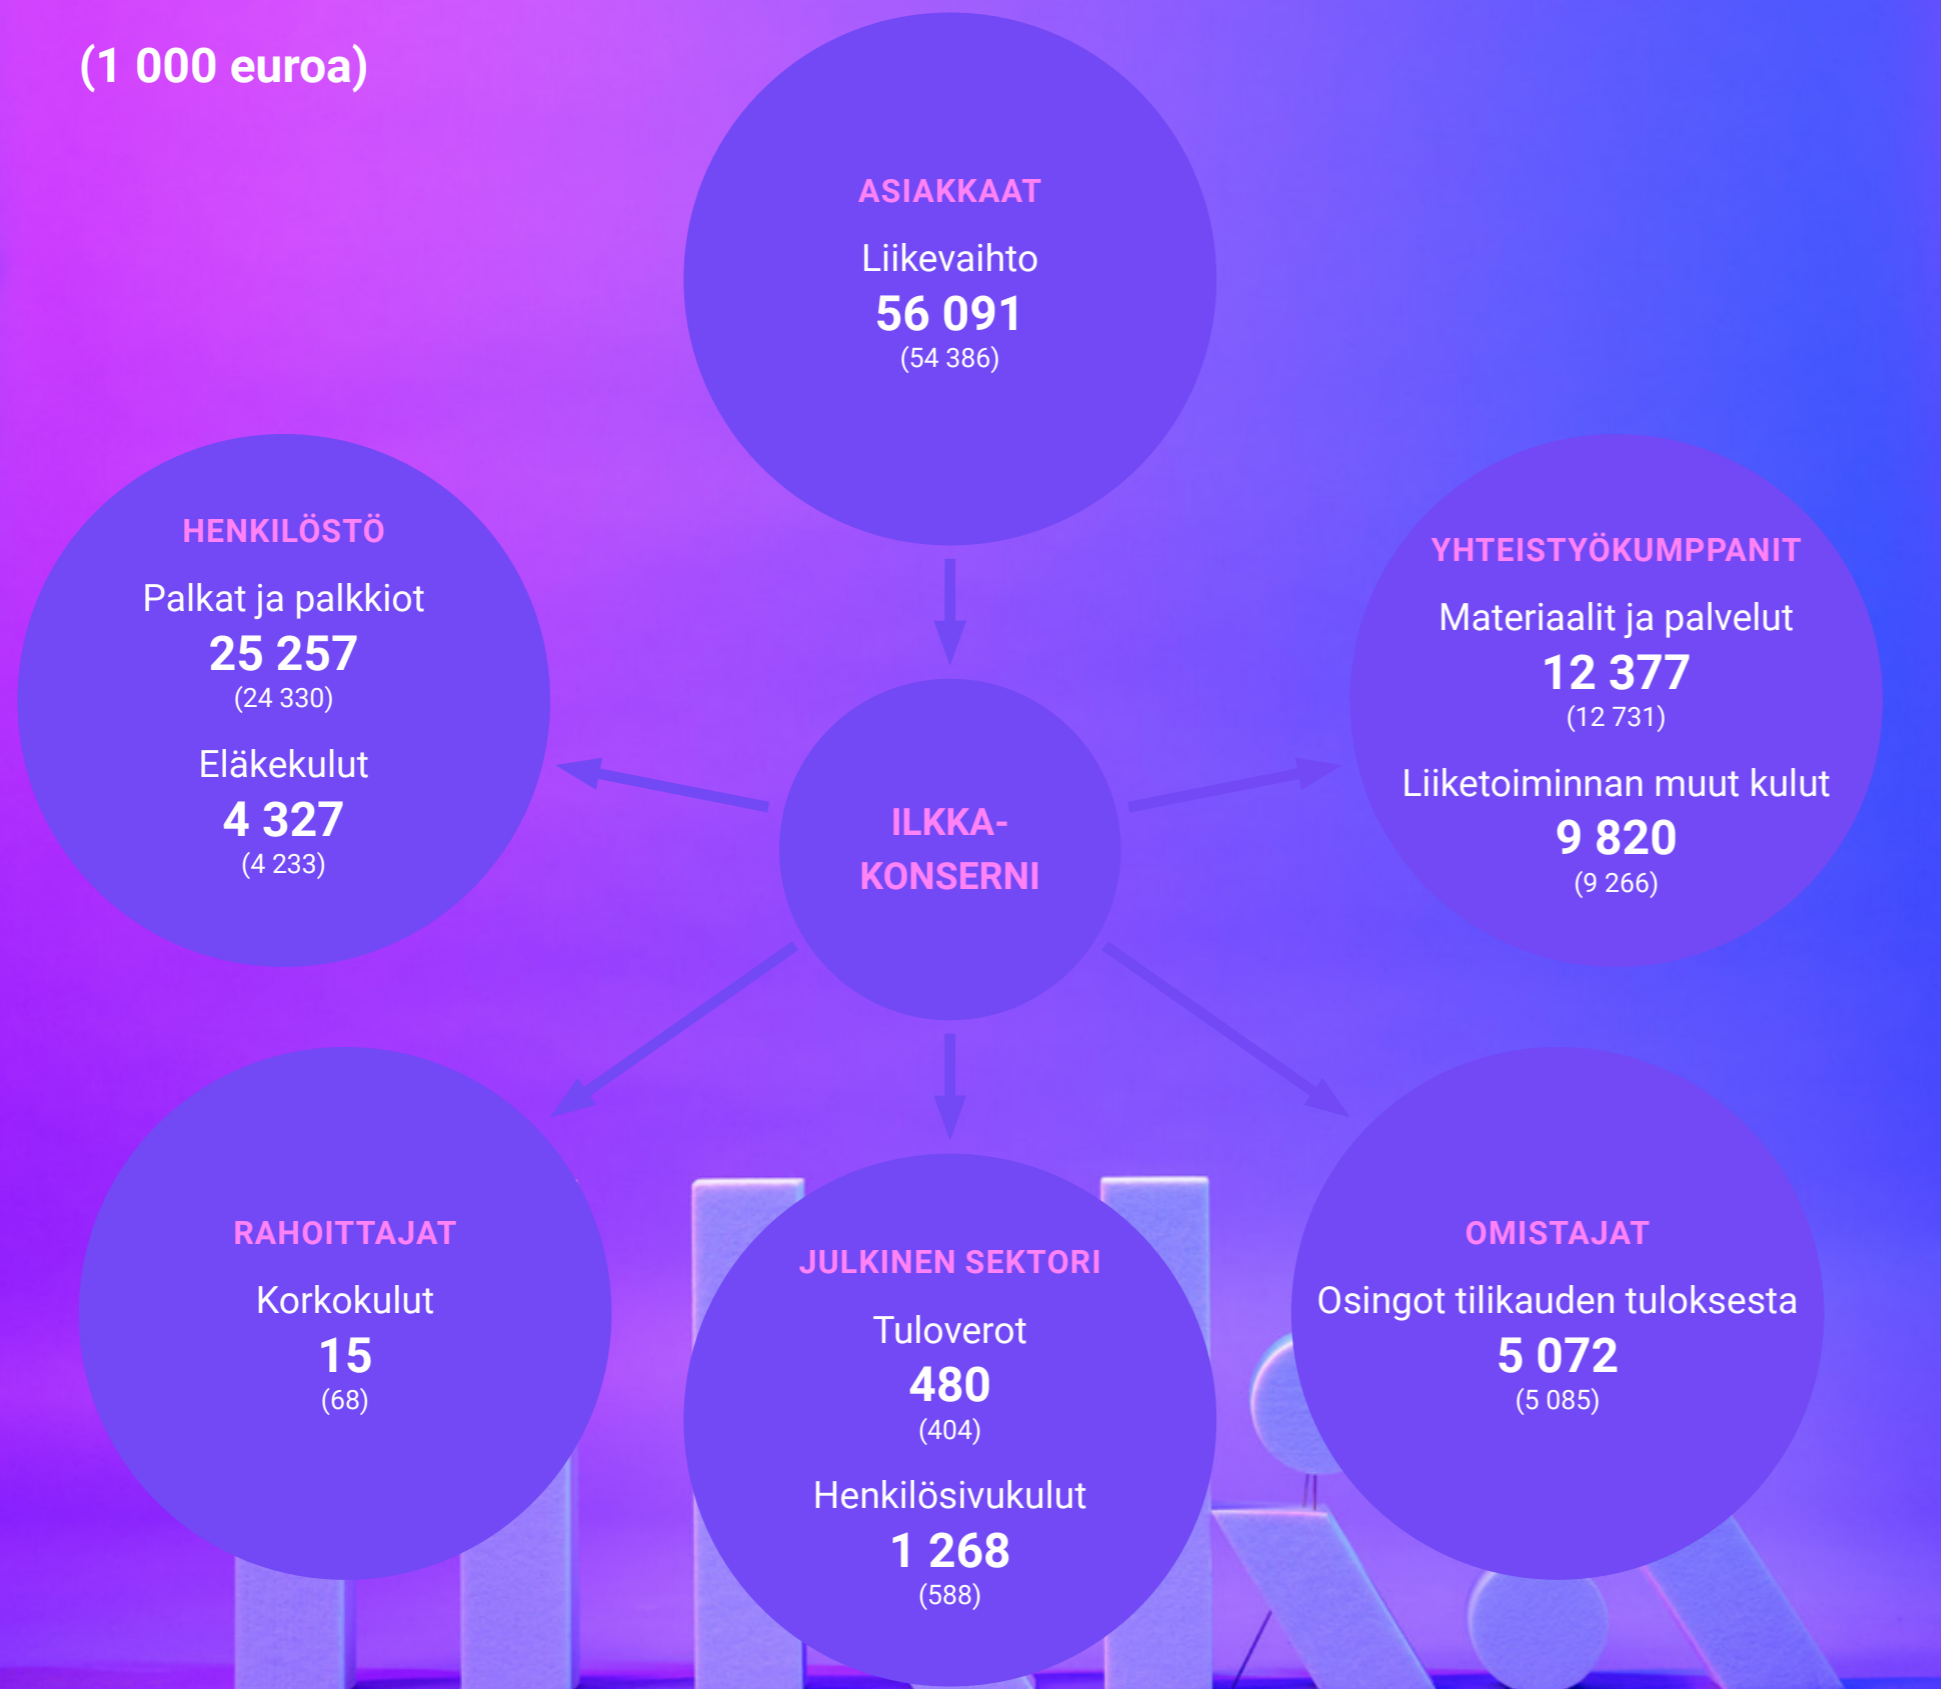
(1 000 euroa)

ASIAKKAAT
Liikevaihto
56 091
(54 386)

HENKILÖSTÖ
Palkat ja palkkiot
25 257
(24 330)
Eläkekulut
4 327
(4 233)

ILKKA-KONSERNI

YHTEISTYÖKUMPPANIT
Materiaalit ja palvelut
12 377
(12 731)
Liiketoiminnan muut kulut
9 820
(9 266)

RAHOITTAJAT
Korkokulut
15
(68)

JULKINEN SEKTORI
Tuloverot
480
(404)
Henkilösivukulut
1 268
(588)

OMISTAJAT
Osingot tilikauden tuloksesta
5 072
(5 085)